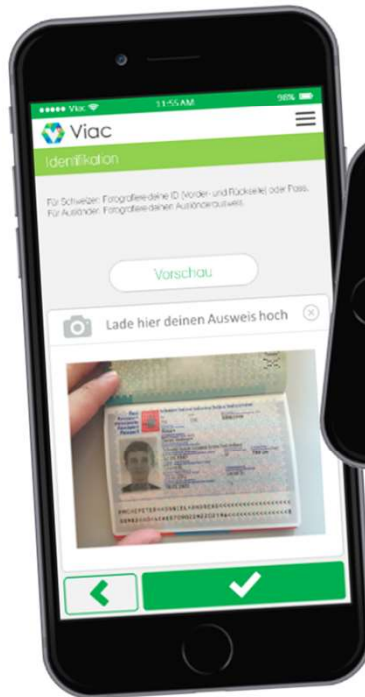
••••• Viac 11:55 AM 98%

Viac

Identifikation

Für Schweizer: Fotografiere deine ID (Vorder- und Rückseite) oder Pass. Für Ausländer: Fotografiere deinen Ausländerausweis.

Vorschau

Lade hier deinen Ausweis hoch